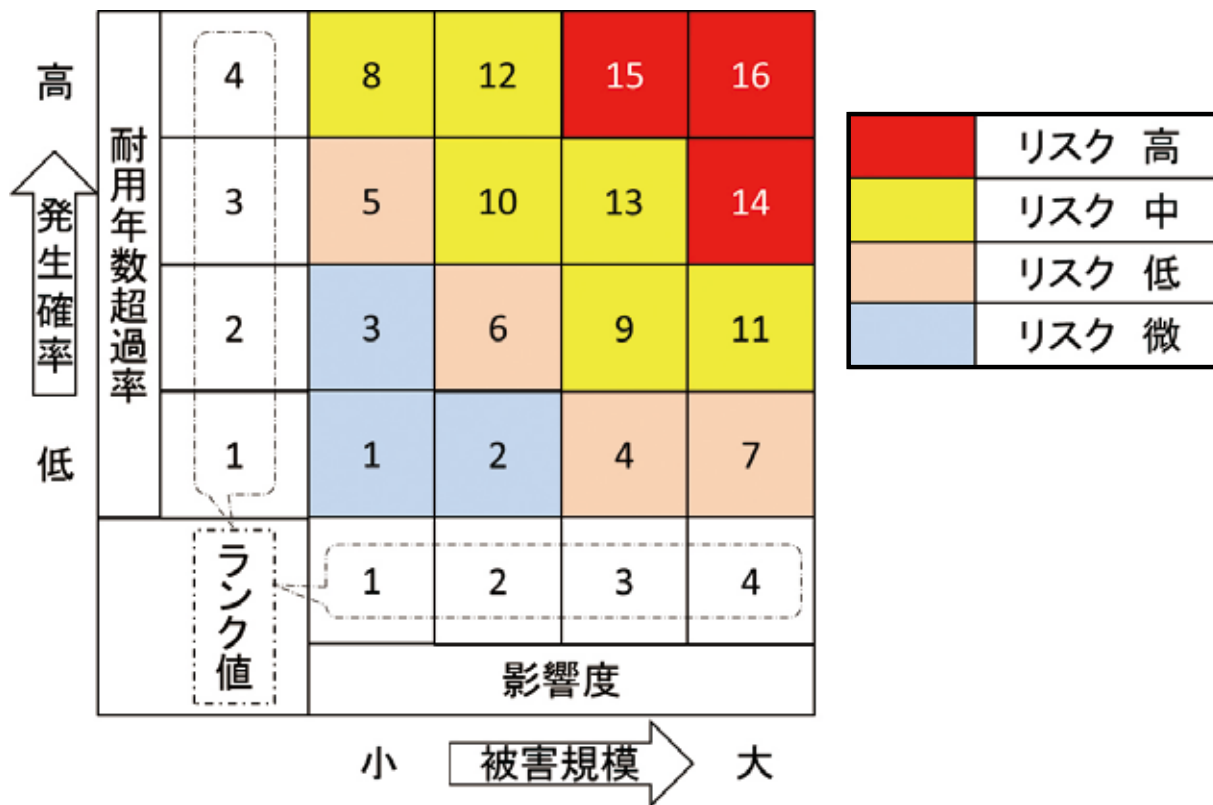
高

発生確率

低

耐用年数超過率

| | 影響度 1 | 2 | 3 | 4 |
|---|---|---|---|---|
| 4 | 8 | 12 | 15 | 16 |
| 3 | 5 | 10 | 13 | 14 |
| 2 | 3 | 6 | 9 | 11 |
| 1 | 1 | 2 | 4 | 7 |

ランク値

影響度

小 被害規模 大

| | |
|---|---|
| | リスク 高 |
| | リスク 中 |
| | リスク 低 |
| | リスク 微 |